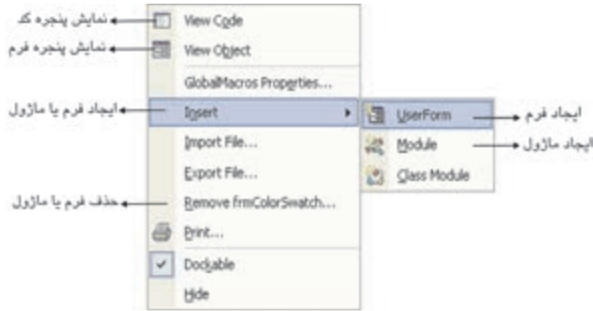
نمایش پنجره کد
نمایش پنجره فرم
ایجاد فرم یا ماژول
حذف فرم یا ماژول

View Code
View Object
GlobalMacros Properties...
Insert
Import File...
Export File...
Remove frmColorSwatch...
Print...
Dockable
Hide

UserForm
Module
Class Module

ایجاد فرم
ایجاد ماژول